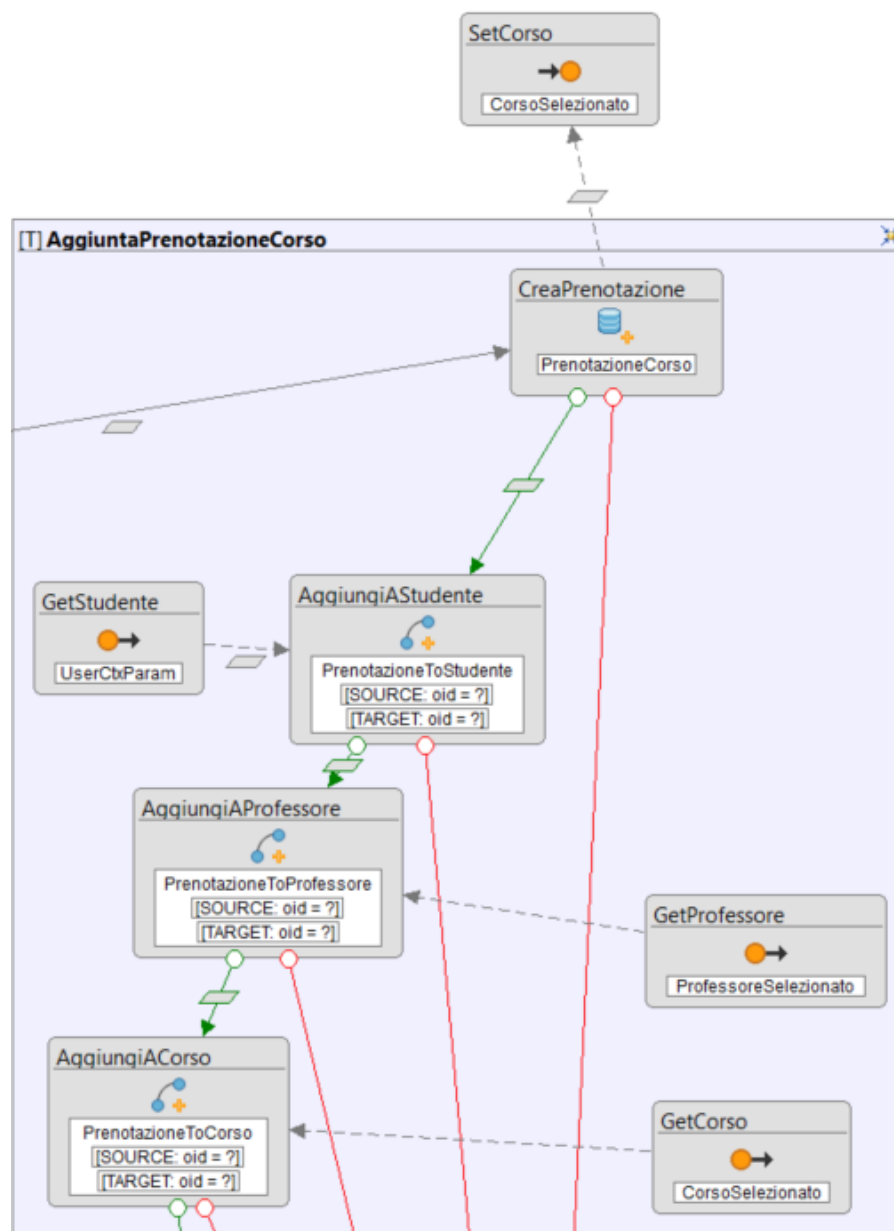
SetCorso
CorsoSelezionato

[T] AggiuntaPrenotazioneCorso

CreaPrenotazione
PrenotazioneCorso

GetStudente
UserCtxParam

AggiungiAStudente
PrenotazioneToStudente
[SOURCE: oid = ?]
[TARGET: oid = ?]

AggiungiAProfessore
PrenotazioneToProfessore
[SOURCE: oid = ?]
[TARGET: oid = ?]

GetProfessore
ProfessoreSelezionato

AggiungiACorso
PrenotazioneToCorso
[SOURCE: oid = ?]
[TARGET: oid = ?]

GetCorso
CorsoSelezionato